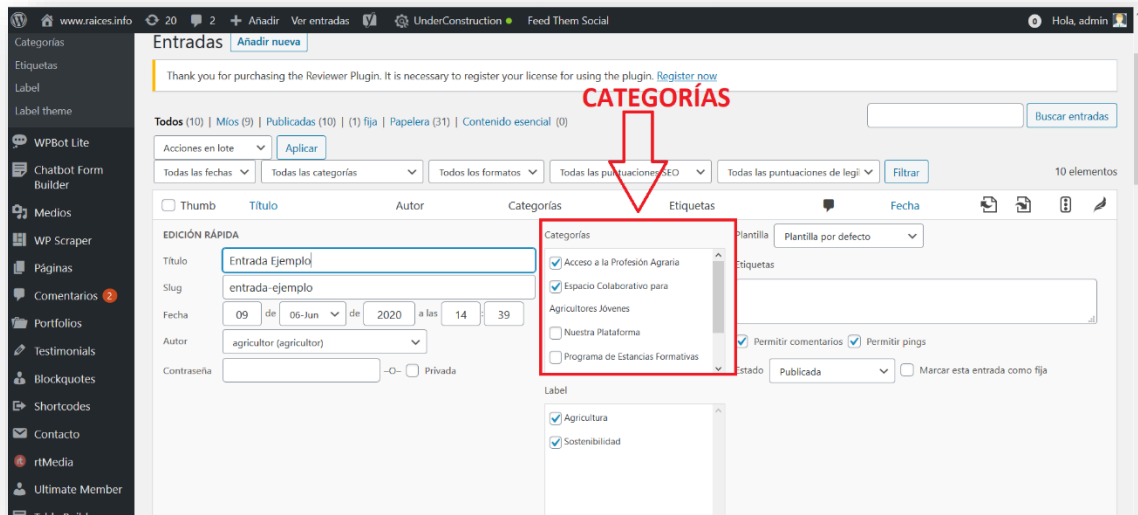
www.raices.info 20 2 + Añadir Ver entradas UnderConstruction Feed Them Social 0 Hola, admin

Categorías
Etiquetas
Label
Label theme
WPBot Lite
Chatbot Form Builder
Medios
WP Scraper
Páginas
Comentarios 2
Portfolios
Testimonials
Blockquotes
Shortcodes
Contacto
rtMedia
Ultimate Member

Entradas Añadir nueva

Thank you for purchasing the Reviewer Plugin. It is necessary to register your license for using the plugin. Register now

CATEGORÍAS

Todos (10) | Míos (9) | Publicadas (10) | (1) fija | Papelera (31) | Contenido esencial (0)

Buscar entradas

Acciones en lote Aplicar

Todas las fechas Todas las categorías Todos los formatos Todas las puntuaciones SEO Todas las puntuaciones de legi Filtrar 10 elementos

Thumb Título Autor Categorías Etiquetas Fecha

EDICIÓN RÁPIDA

Título Entrada Ejemplo
Slug entrada-ejemplo
Fecha 09 de 06-Jun de 2020 a las 14 : 39
Autor agricultor (agricultor)
Contraseña –O– Privada

Categorías
Acceso a la Profesión Agraria
Espacio Colaborativo para Agricultores Jóvenes
Nuestra Plataforma
Programa de Estancias Formativas

Label
Agricultura
Sostenibilidad

Plantilla Plantilla por defecto
Etiquetas
Permitir comentarios Permitir pings
Estado Publicada Marcar esta entrada como fija